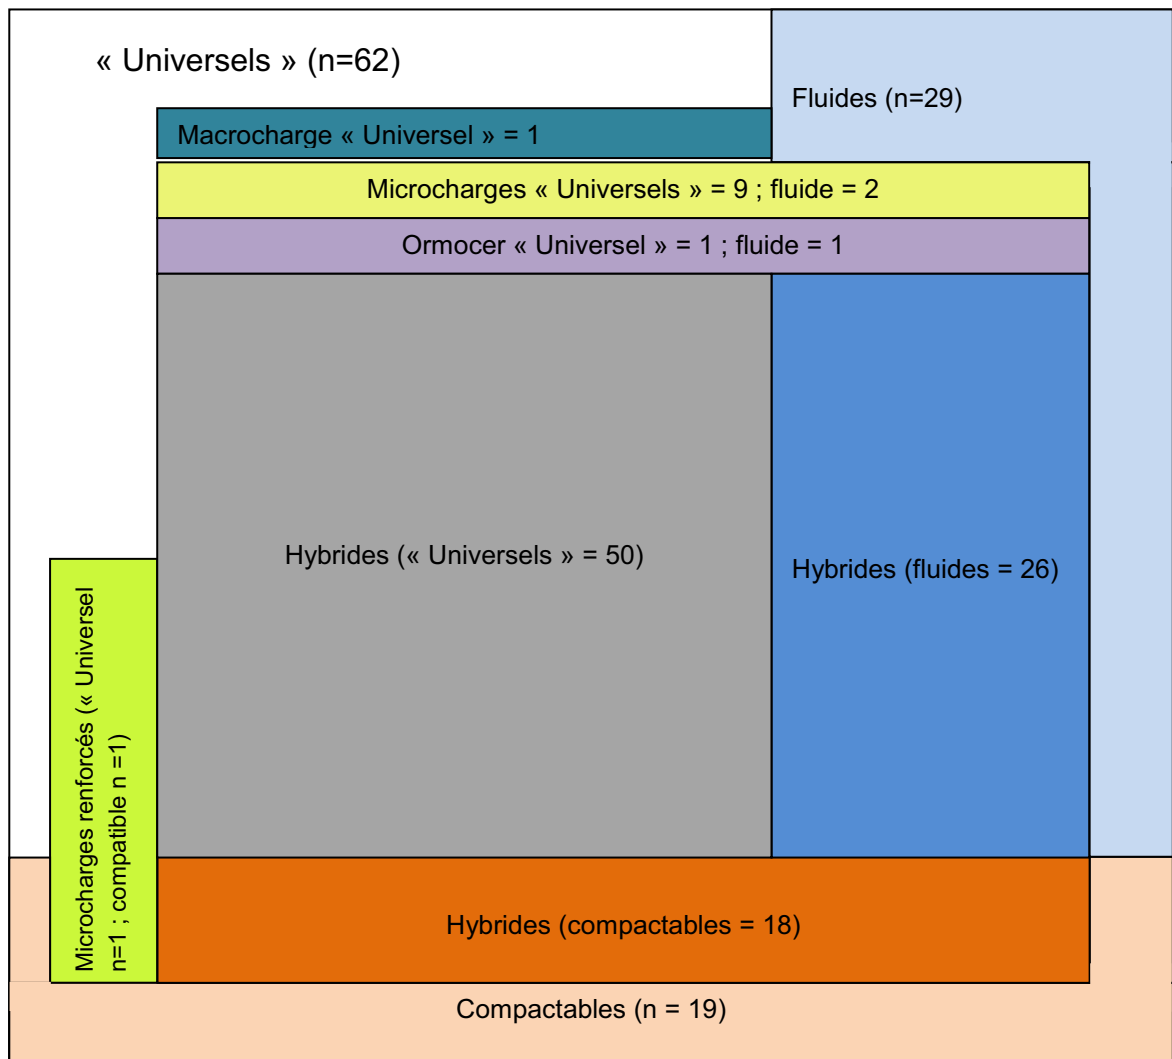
« Universels » (n=62)

Fluides (n=29)

Macrocharge « Universel » = 1

Microcharges « Universels » = 9 ; fluide = 2

Ormocer « Universel » = 1 ; fluide = 1

Hybrides (« Universels » = 50)

Hybrides (fluides = 26)

Microcharges renforcés (« Universel n=1 ; compatible n =1)

Hybrides (compactables = 18)

Compactables (n = 19)